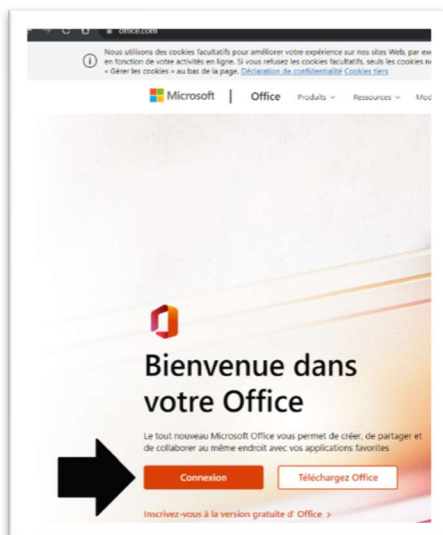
office.com

Nous utilisons des cookies facultatifs pour améliorer votre expérience sur nos sites Web, par exe en fonction de votre activités en ligne. Si vous refusez les cookies facultatifs, seuls les cookies ne « Gérer les cookies » au bas de la page. Déclaration de confidentialité Cookies tiers

Microsoft | Office Produits Ressources Mod

Bienvenue dans votre Office

Le tout nouveau Microsoft Office vous permet de créer, de partager et de collaborer au même endroit avec vos applications favorites.

Connexion

Téléchargez Office

Inscrivez-vous à la version gratuite d' Office ›